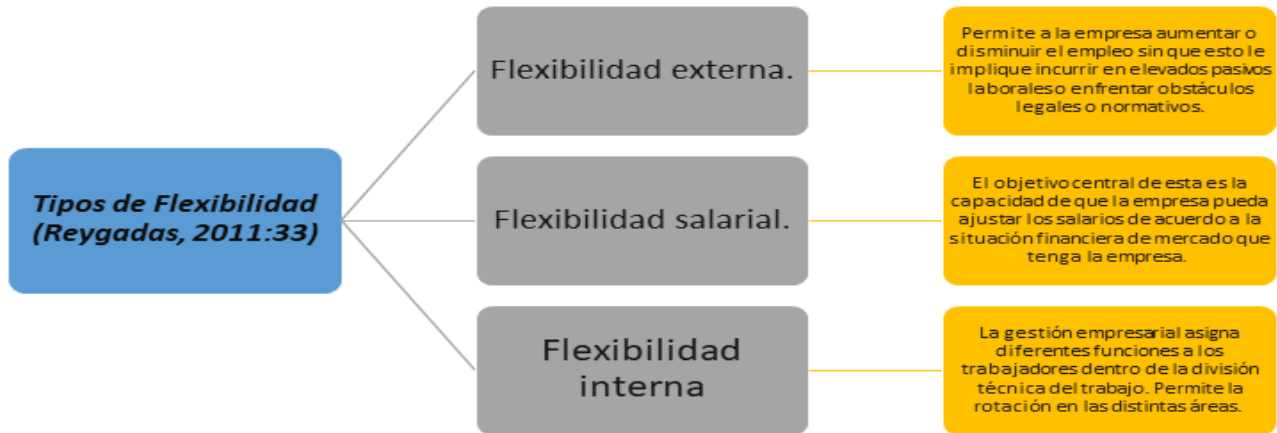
Tipos de Flexibilidad (Reygadas, 2011:33)

Flexibilidad externa.

Permite a la empresa aumentar o disminuir el empleo sin que esto le implique incurrir en elevados pasivos laborales o enfrentar obstáculos legales o normativos.

Flexibilidad salarial.

El objetivo central de esta es la capacidad de que la empresa pueda ajustar los salarios de acuerdo a la situación financiera de mercado que tenga la empresa.

Flexibilidad interna

La gestión empresarial asigna diferentes funciones a los trabajadores dentro de la división técnica del trabajo. Permite la rotación en las distintas áreas.